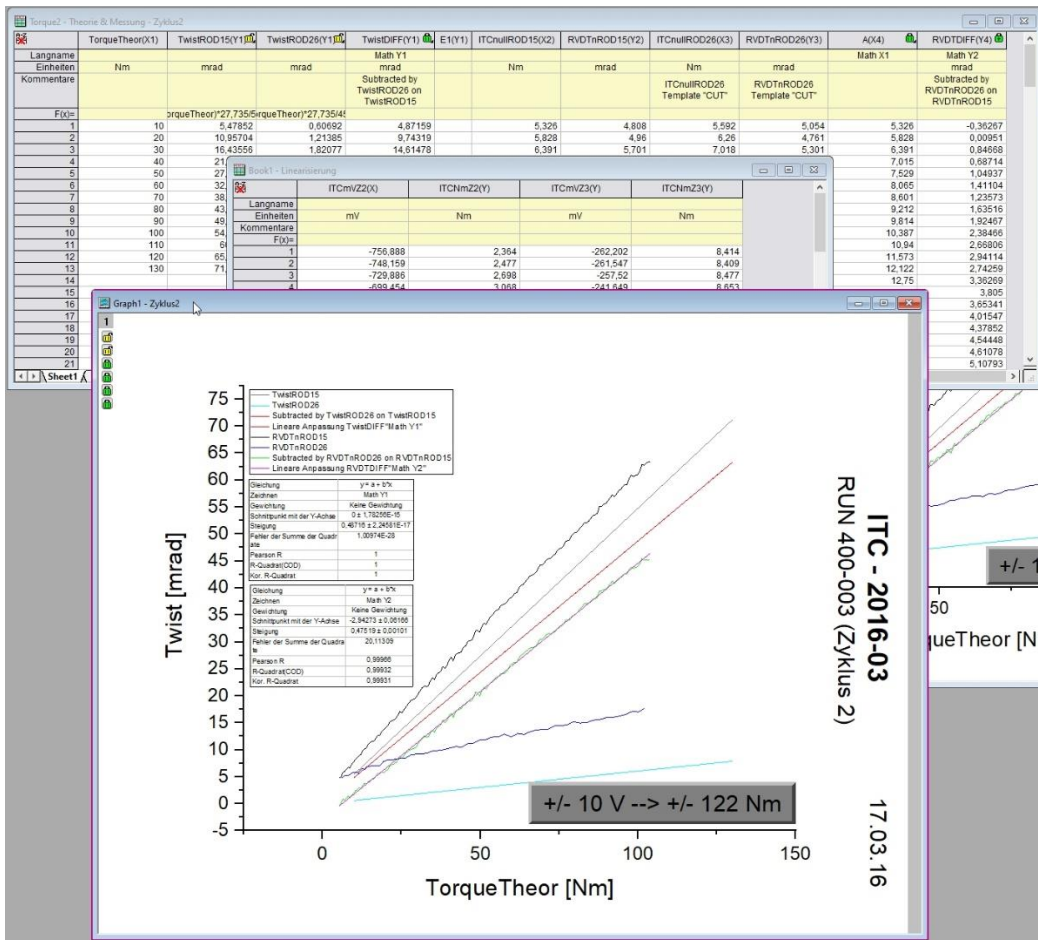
Torque2 - Theorie & Messung - Zyklus2

| | TorqueTheor(X1) | TwistROD15(Y1) | TwistROD26(Y1) | TwistDIFF(Y1) | E1(Y1) | ITCnullROD15(X2) | RVDTnROD15(Y2) | ITCnullROD26(X3) | RVDTnROD26(Y3) | A(X4) | RVDTDIFF(Y4) |
|---|---|---|---|---|---|---|---|---|---|---|---|
| Langname | | | | Math Y1 | | | | | | Math X1 | Math Y2 |
| Einheiten | Nm | mrad | mrad | mrad | | Nm | mrad | Nm | mrad | mrad | mrad |
| Kommentare | | | | Subtracted by TwistROD26 on TwistROD15 | | | | ITCnullROD26 Template "CUT" | RVDTnROD26 Template "CUT" | | Subtracted by RVDTnROD26 on RVDTnROD15 |
| F(x)= | | orqueTheor)*27,735/5 | rqueTheor)*27,735/45 | | | | | | | | |
| 1 | 10 | 5,47852 | 0,60692 | 4,87159 | | 5,326 | 4,808 | 5,592 | 5,054 | 5,326 | -0,36267 |
| 2 | 20 | 10,95704 | 1,21385 | 9,74319 | | 5,828 | 4,96 | 6,26 | 4,761 | 5,828 | 0,00951 |
| 3 | 30 | 16,43556 | 1,82077 | 14,61478 | | 6,391 | 5,701 | 7,018 | 5,301 | 6,391 | 0,84668 |
| 4 | 40 | 21 | | | | | | | | 7,015 | 0,68714 |
| 5 | 50 | 27 | | | | | | | | 7,529 | 1,04937 |
| 6 | 60 | 32 | | | | | | | | 8,065 | 1,41104 |
| 7 | 70 | 38 | | | | | | | | 8,601 | 1,23573 |
| 8 | 80 | 43 | | | | | | | | 9,212 | 1,63516 |
| 9 | 90 | 49 | | | | | | | | 9,814 | 1,92467 |
| 10 | 100 | 54 | | | | | | | | 10,387 | 2,38466 |
| 11 | 110 | 6 | | | | | | | | 10,94 | 2,66806 |
| 12 | 120 | 65 | | | | | | | | 11,573 | 2,94114 |
| 13 | 130 | 71 | | | | | | | | 12,122 | 2,74259 |
| 14 | | | | | | | | | | 12,75 | 3,36269 |
| 15 | | | | | | | | | | | 3,805 |
| 16 | | | | | | | | | | | 3,65341 |
| 17 | | | | | | | | | | | 4,01547 |
| 18 | | | | | | | | | | | 4,37852 |
| 19 | | | | | | | | | | | 4,54448 |
| 20 | | | | | | | | | | | 4,61078 |
| 21 | | | | | | | | | | | 5,10793 |

Sheet1

Book1 - Linearisierung

| | ITCmVZ2(X) | ITCNmZ2(Y) | ITCmVZ3(X) | ITCNmZ3(Y) |
|---|---|---|---|---|
| Langname | | | | |
| Einheiten | mV | Nm | mV | Nm |
| Kommentare | | | | |
| F(x)= | | | | |
| 1 | -756,888 | 2,364 | -262,202 | 8,414 |
| 2 | -748,159 | 2,477 | -261,547 | 8,409 |
| 3 | -729,886 | 2,698 | -257,52 | 8,477 |
| 4 | -699,454 | 3,068 | -241,649 | 8,653 |

Graph1 - Zyklus2

1

TwistROD15
TwistROD26
Subtracted by TwistROD26 on TwistROD15
Lineare Anpassung TwistDIFF"Math Y1"
RVDTnROD15
RVDTnROD26
Subtracted by RVDTnROD26 on RVDTnROD15
Lineare Anpassung RVDTDIFF"Math Y2"

| Gleichung | y = a + b*x |
|---|---|
| Zeichnen | Math Y1 |
| Gewichtung | Keine Gewichtung |
| Schnittpunkt mit der Y-Achse | 0 ± 1,78266E-15 |
| Steigung | 0,48716 ± 2,24561E-17 |
| Fehler der Summe der Quadrate | 1,00974E-28 |
| Pearson R | 1 |
| R-Quadrat(COD) | 1 |
| Kor. R-Quadrat | 1 |

| Gleichung | y = a + b*x |
|---|---|
| Zeichnen | Math Y2 |
| Gewichtung | Keine Gewichtung |
| Schnittpunkt mit der Y-Achse | -2,94273 ± 0,06166 |
| Steigung | 0,47519 ± 0,00101 |
| Fehler der Summe der Quadrate | 20,11309 |
| Pearson R | 0,99966 |
| R-Quadrat(COD) | 0,99932 |
| Kor. R-Quadrat | 0,99931 |

Twist [mrad]
75 70 65 60 55 50 45 40 35 30 25 20 15 10 5 0 -5
0 50 100 150
TorqueTheor [Nm]

+/- 10 V --> +/- 122 Nm

ITC - 2016-03
RUN 400-003 (Zyklus 2)
17.03.16

+/- 1
50
queTheor [N